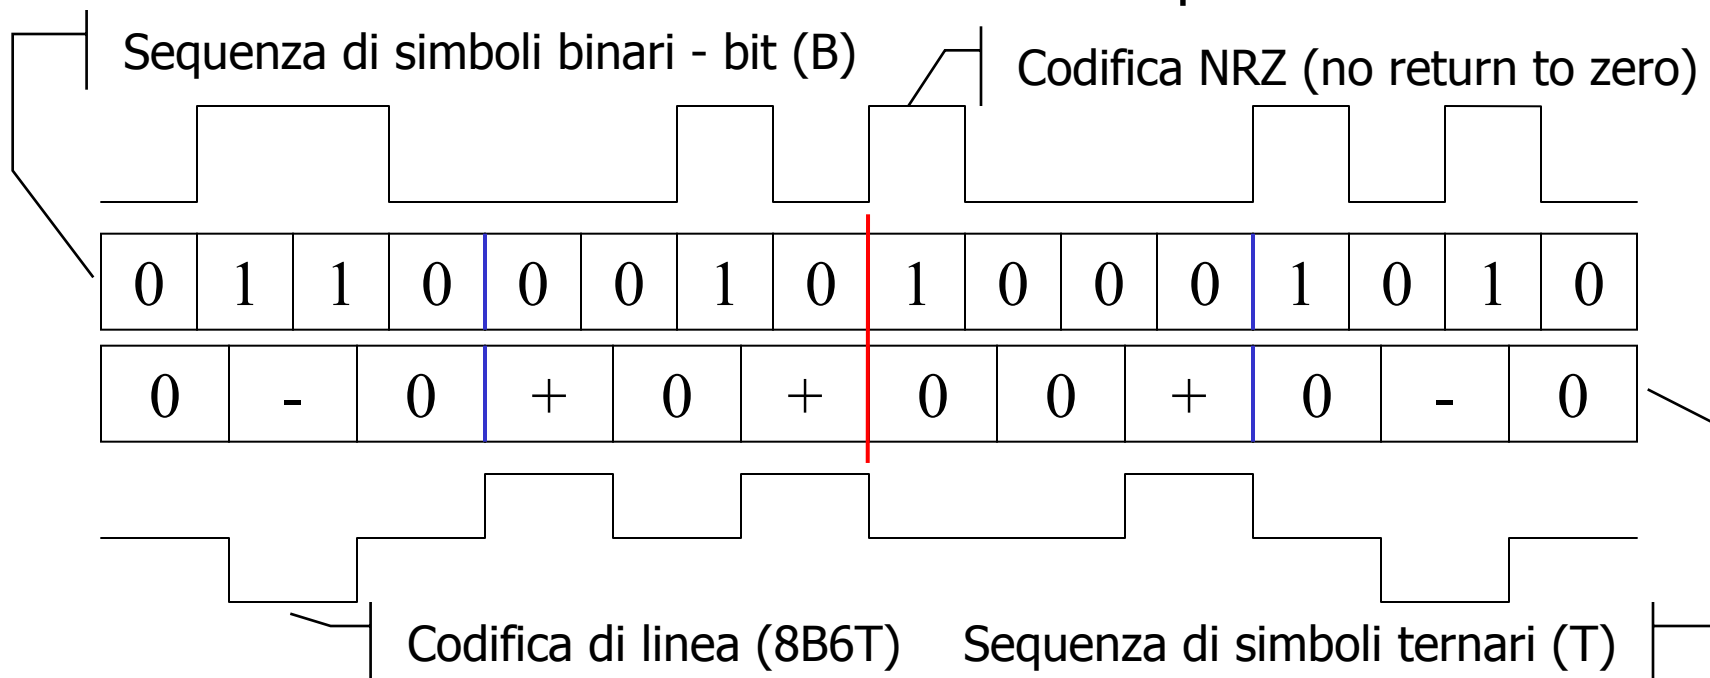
Sequenza di simboli binari - bit (B)

Codifica NRZ (no return to zero)

| 0 | 1 | 1 | 0 | 0 | 0 | 1 | 0 | 1 | 0 | 0 | 0 | 1 | 0 | 1 | 0 |
|---|---|---|---|---|---|---|---|---|---|---|---|---|---|---|---|

| 0 | - | 0 | + | 0 | + | 0 | 0 | + | 0 | - | 0 |
|---|---|---|---|---|---|---|---|---|---|---|---|

Codifica di linea (8B6T)

Sequenza di simboli ternari (T)